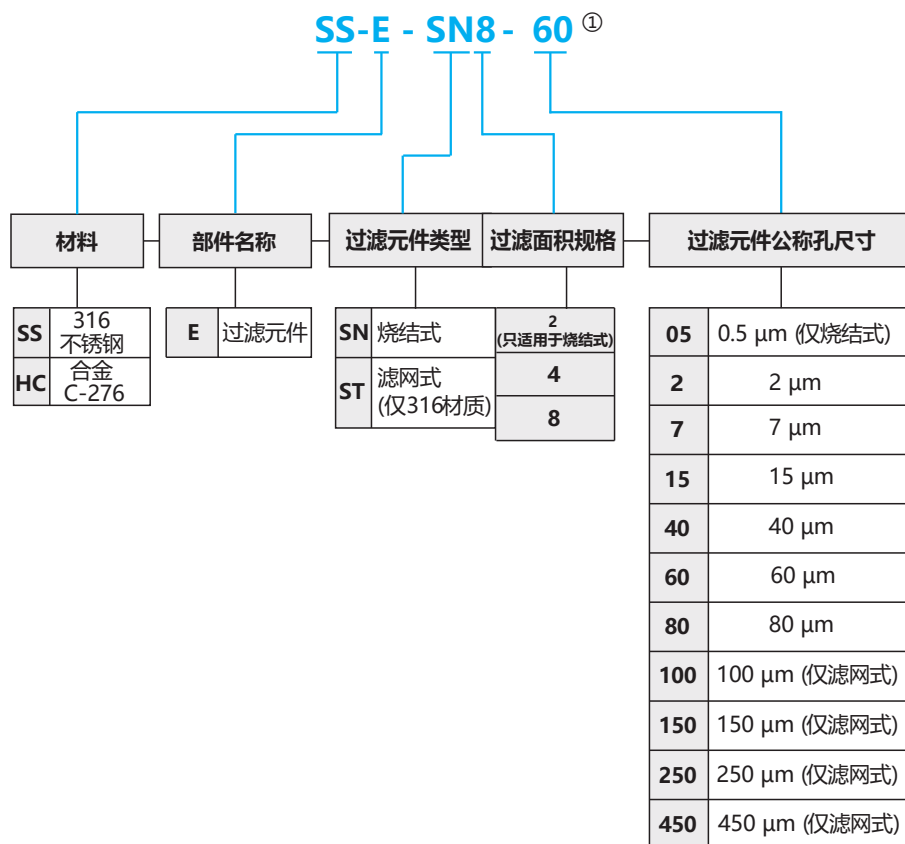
SS-E - SN8 - 60 ①

材料

| SS | 316 不锈钢 |
|---|---|
| HC | 合金 C-276 |

部件名称

| E | 过滤元件 |
|---|---|

过滤元件类型

| SN | 烧结式 |
|---|---|
| ST | 滤网式 (仅316材质) |

过滤面积规格

| 2 (只适用于烧结式) |
|---|
| 4 |
| 8 |

过滤元件公称孔尺寸

| 05 | 0.5 µm (仅烧结式) |
|---|---|
| 2 | 2 µm |
| 7 | 7 µm |
| 15 | 15 µm |
| 40 | 40 µm |
| 60 | 60 µm |
| 80 | 80 µm |
| 100 | 100 µm (仅滤网式) |
| 150 | 150 µm (仅滤网式) |
| 250 | 250 µm (仅滤网式) |
| 450 | 450 µm (仅滤网式) |